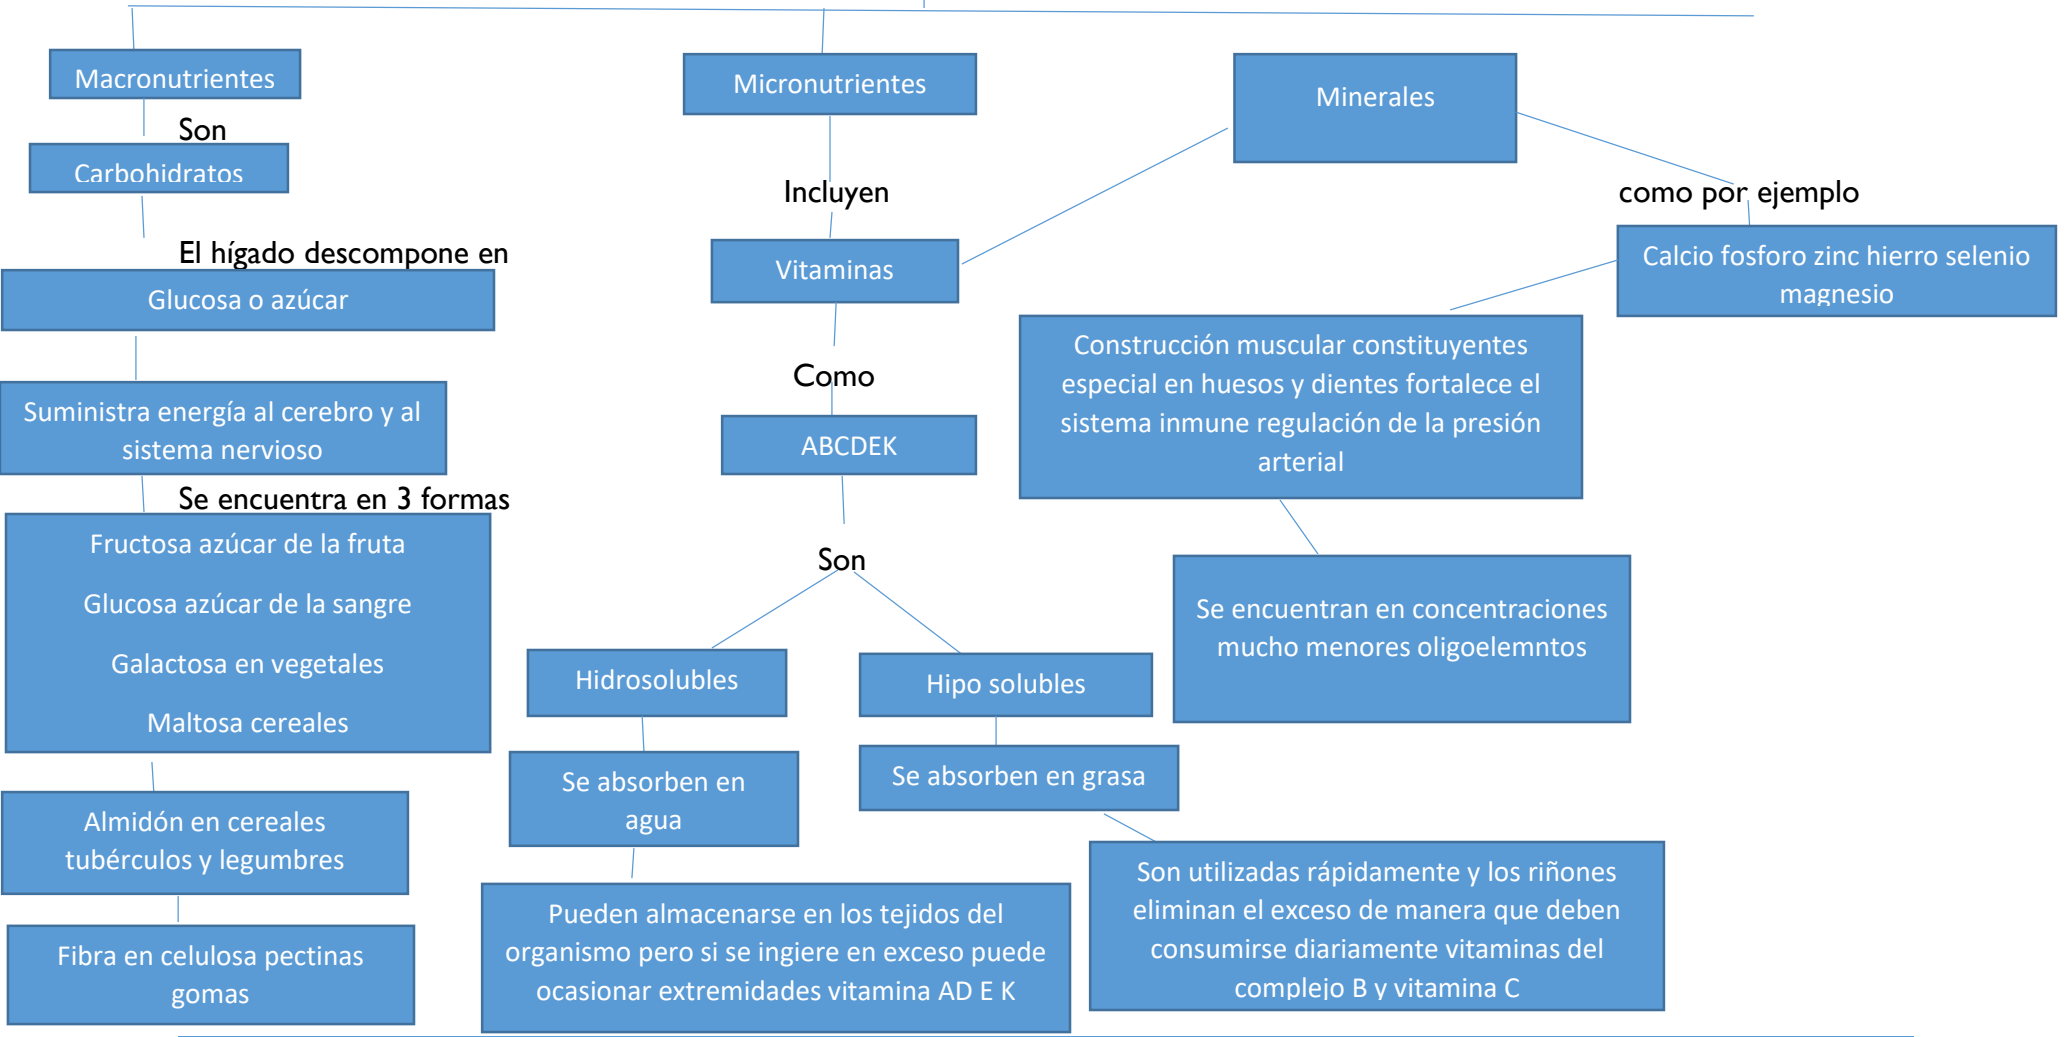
Macronutrientes

Son

Carbohidratos

El hígado descompone en

Glucosa o azúcar

Suministra energía al cerebro y al sistema nervioso

Se encuentra en 3 formas

Fructosa azúcar de la fruta

Glucosa azúcar de la sangre

Galactosa en vegetales

Maltosa cereales

Almidón en cereales tubérculos y legumbres

Fibra en celulosa pectinas gomas

Micronutrientes

Incluyen

Vitaminas

Como

ABCDEK

Son

Hidrosolubles

Hipo solubles

Se absorben en agua

Se absorben en grasa

Pueden almacenarse en los tejidos del organismo pero si se ingiere en exceso puede ocasionar extremidades vitamina AD E K

Son utilizadas rápidamente y los riñones eliminan el exceso de manera que deben consumirse diariamente vitaminas del complejo B y vitamina C

Minerales

como por ejemplo

Calcio fosforo zinc hierro selenio magnesio

Construcción muscular constituyentes especial en huesos y dientes fortalece el sistema inmune regulación de la presión arterial

Se encuentran en concentraciones mucho menores oligoelemntos